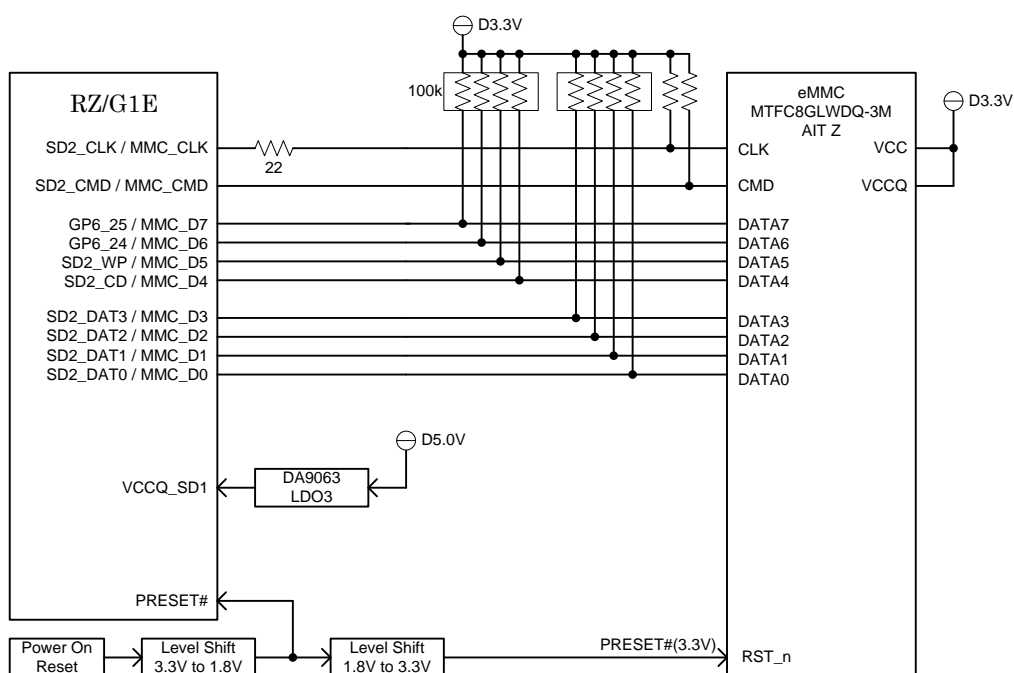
D3.3V

100k

RZ/G1E

SD2_CLK / MMC_CLK
22
SD2_CMD / MMC_CMD
GP6_25 / MMC_D7
GP6_24 / MMC_D6
SD2_WP / MMC_D5
SD2_CD / MMC_D4
SD2_DAT3 / MMC_D3
SD2_DAT2 / MMC_D2
SD2_DAT1 / MMC_D1
SD2_DAT0 / MMC_D0

eMMC
MTFC8GLWDQ-3M
AIT Z

D3.3V

CLK
VCC
CMD
VCCQ
DATA7
DATA6
DATA5
DATA4
DATA3
DATA2
DATA1
DATA0

D5.0V
VCCQ_SD1
DA9063
LDO3

PRESET#

Power On Reset
Level Shift 3.3V to 1.8V
Level Shift 1.8V to 3.3V
PRESET#(3.3V)
RST_n